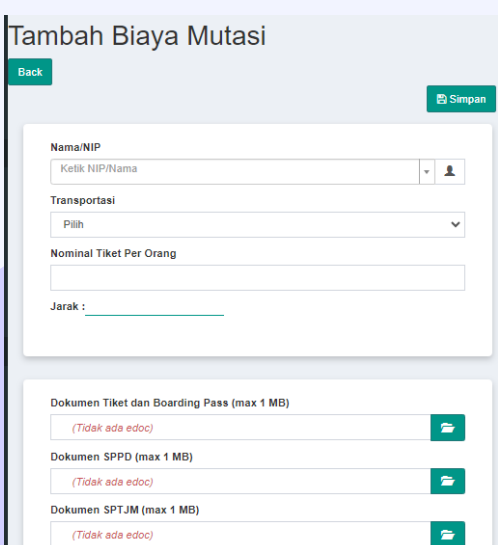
Tambah Biaya Mutasi

Back

Simpan

Nama/NIP

Ketik NIP/Nama

Transportasi

Pilih

Nominal Tiket Per Orang

Jarak :

Dokumen Tiket dan Boarding Pass (max 1 MB)

(Tidak ada edoc)

Dokumen SPPD (max 1 MB)

(Tidak ada edoc)

Dokumen SPTJM (max 1 MB)

(Tidak ada edoc)